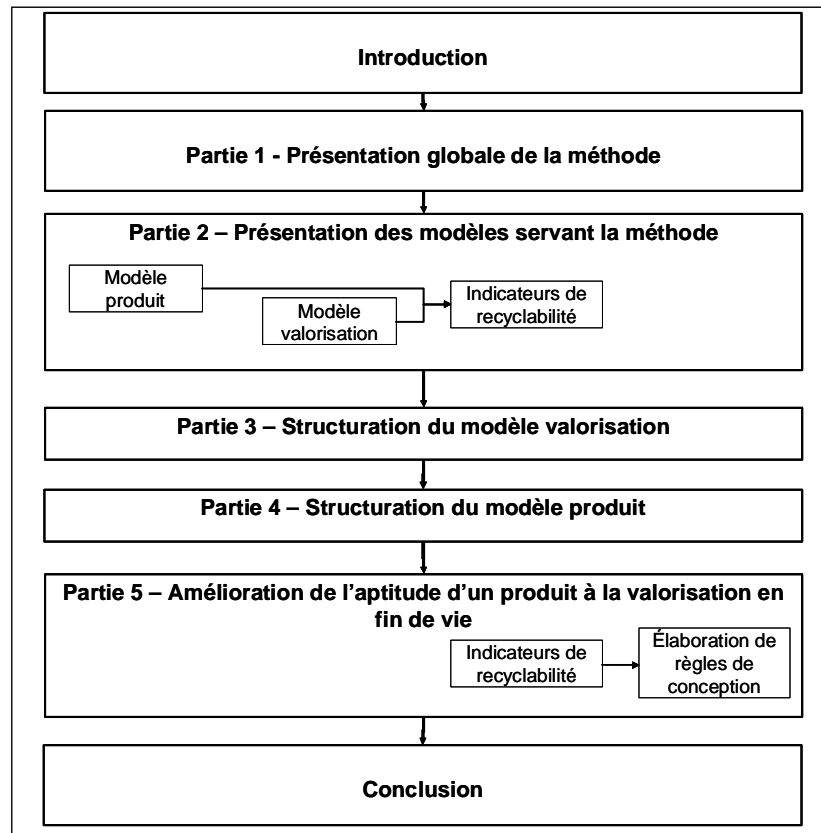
Introduction

Partie 1 - Présentation globale de la méthode

Partie 2 – Présentation des modèles servant la méthode

Modèle produit

Modèle valorisation

Indicateurs de recyclabilité

Partie 3 – Structuration du modèle valorisation

Partie 4 – Structuration du modèle produit

Partie 5 – Amélioration de l’aptitude d’un produit à la valorisation en fin de vie

Indicateurs de recyclabilité

Élaboration de règles de conception

Conclusion